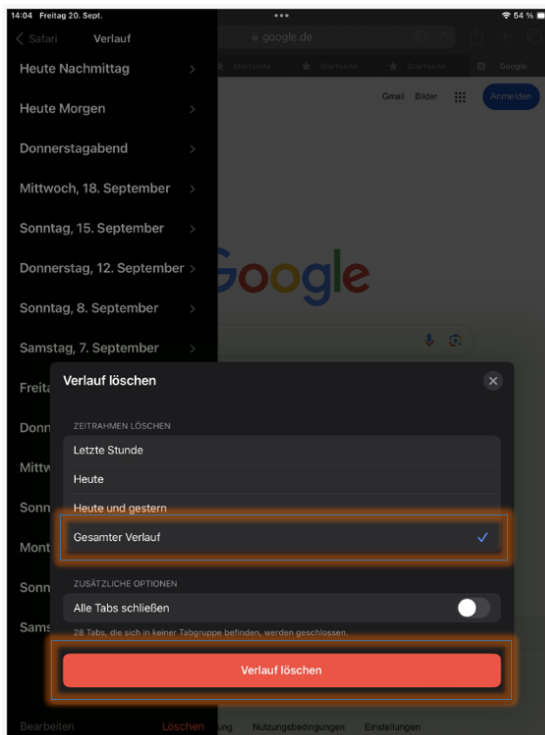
14:04 Freitag 20. Sept.
54 %

Safari Verlauf

google.de

Startseite Startseite Startseite Google

Gmail Bilder Anmelden

Heute Nachmittag

Heute Morgen

Donnerstagabend

Mittwoch, 18. September

Sonntag, 15. September

Donnerstag, 12. September

Sonntag, 8. September

Samstag, 7. September

Freita

Donn

Mittw

Sonn

Mont

Sonn

Sams

Google

Verlauf löschen

ZEITRAHMEN LÖSCHEN

Letzte Stunde

Heute

Heute und gestern

Gesamter Verlauf

ZUSÄTZLICHE OPTIONEN

Alle Tabs schließen

28 Tabs, die sich in keiner Tabgruppe befinden, werden geschlossen.

Verlauf löschen

Bearbeiten Löschen ung Nutzungsbedingungen Einstellungen